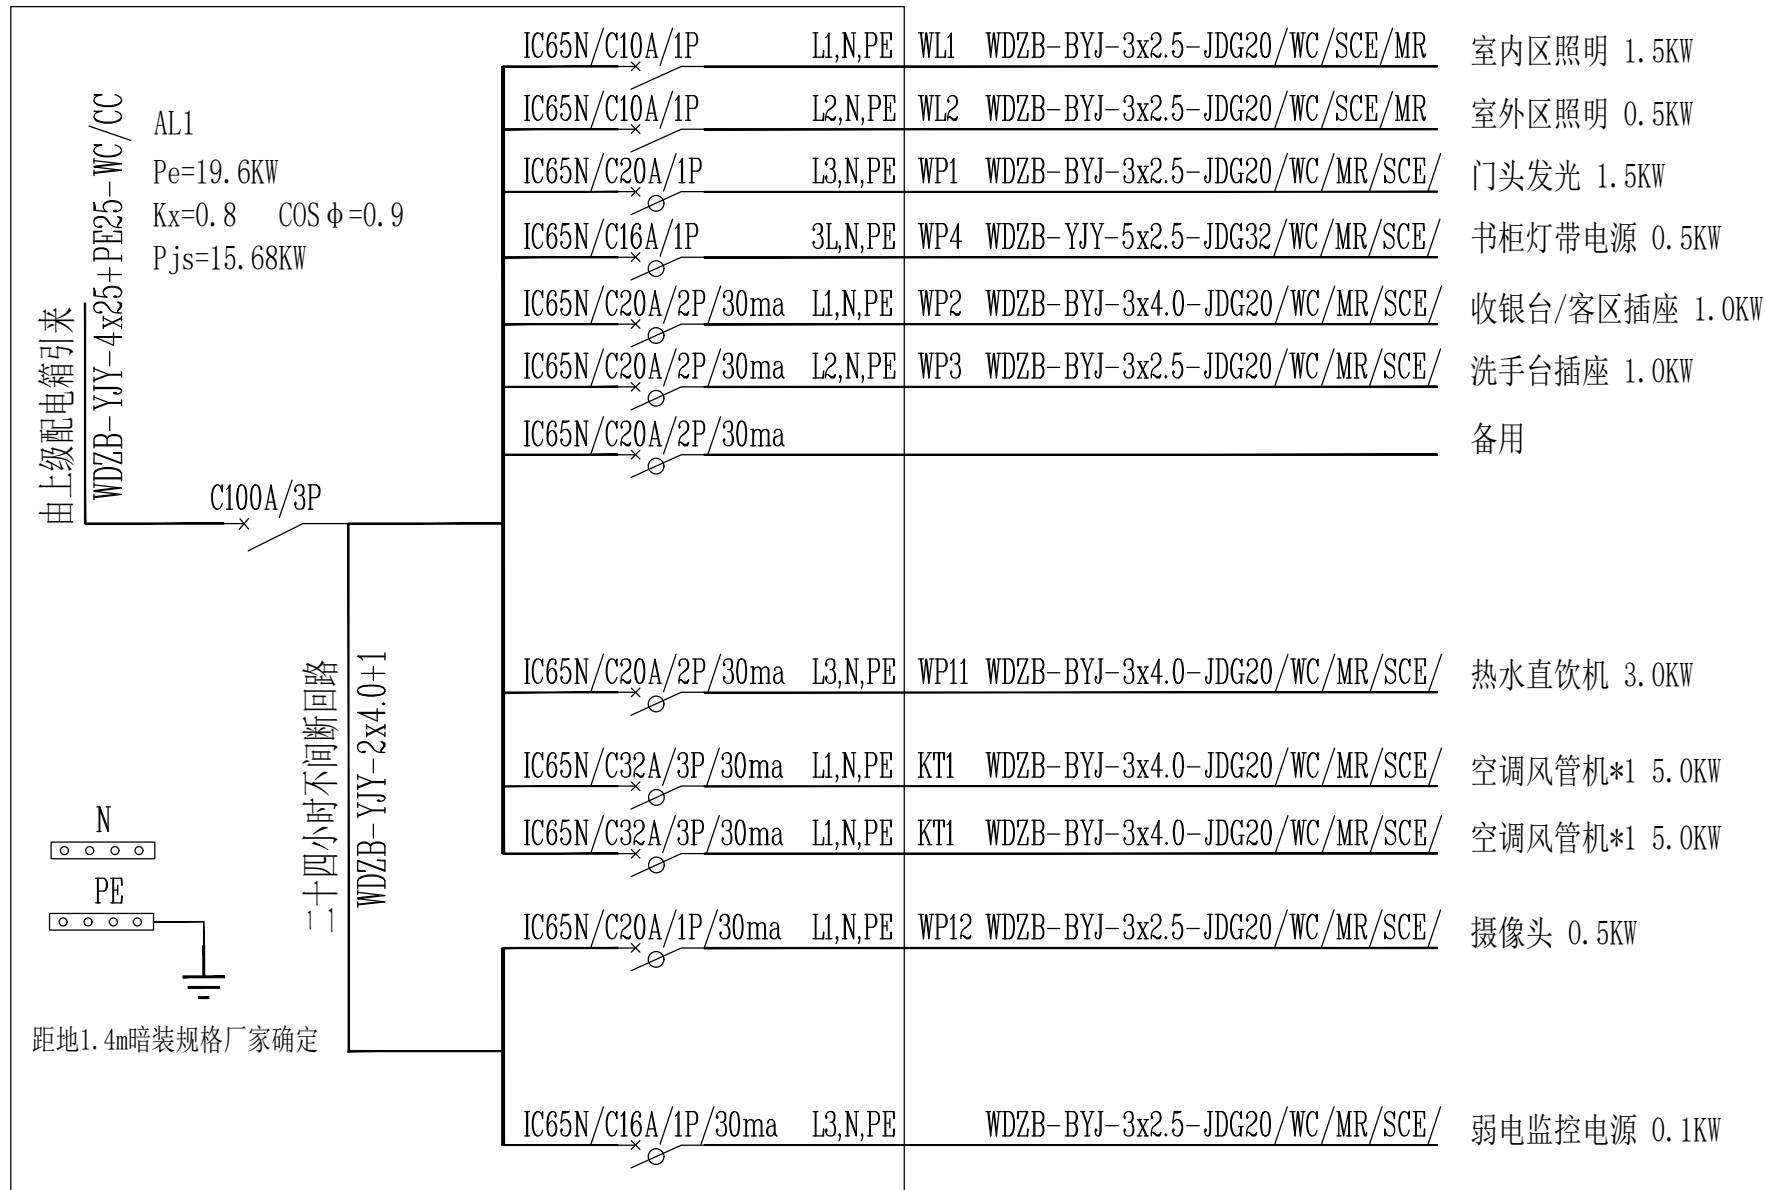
由上级配电箱引来
WDZB-YJY-4x25+PE25-WC/CC

AL1
Pe=19.6KW
Kx=0.8 COSϕ=0.9
Pjs=15.68KW

C100A/3P

二十四小时不间断回路
WDZB-YJY-2x4.0+1

N
PE

距地1.4m暗装规格厂家确定

| | | | | |
|---|---|---|---|---|
| IC65N/C10A/1P | L1,N,PE | WL1 | WDZB-BYJ-3x2.5-JDG20/WC/SCE/MR | 室内区照明 1.5KW |
| IC65N/C10A/1P | L2,N,PE | WL2 | WDZB-BYJ-3x2.5-JDG20/WC/SCE/MR | 室外区照明 0.5KW |
| IC65N/C20A/1P | L3,N,PE | WP1 | WDZB-BYJ-3x2.5-JDG20/WC/MR/SCE/ | 门头发光 1.5KW |
| IC65N/C16A/1P | 3L,N,PE | WP4 | WDZB-YJY-5x2.5-JDG32/WC/MR/SCE/ | 书柜灯带电源 0.5KW |
| IC65N/C20A/2P/30ma | L1,N,PE | WP2 | WDZB-BYJ-3x4.0-JDG20/WC/MR/SCE/ | 收银台/客区插座 1.0KW |
| IC65N/C20A/2P/30ma | L2,N,PE | WP3 | WDZB-BYJ-3x2.5-JDG20/WC/MR/SCE/ | 洗手台插座 1.0KW |
| IC65N/C20A/2P/30ma | | | | 备用 |
| IC65N/C20A/2P/30ma | L3,N,PE | WP11 | WDZB-BYJ-3x4.0-JDG20/WC/MR/SCE/ | 热水直饮机 3.0KW |
| IC65N/C32A/3P/30ma | L1,N,PE | KT1 | WDZB-BYJ-3x4.0-JDG20/WC/MR/SCE/ | 空调风管机*1 5.0KW |
| IC65N/C32A/3P/30ma | L1,N,PE | KT1 | WDZB-BYJ-3x4.0-JDG20/WC/MR/SCE/ | 空调风管机*1 5.0KW |
| IC65N/C20A/1P/30ma | L1,N,PE | WP12 | WDZB-BYJ-3x2.5-JDG20/WC/MR/SCE/ | 摄像头 0.5KW |
| IC65N/C16A/1P/30ma | L3,N,PE | | WDZB-BYJ-3x2.5-JDG20/WC/MR/SCE/ | 弱电监控电源 0.1KW |